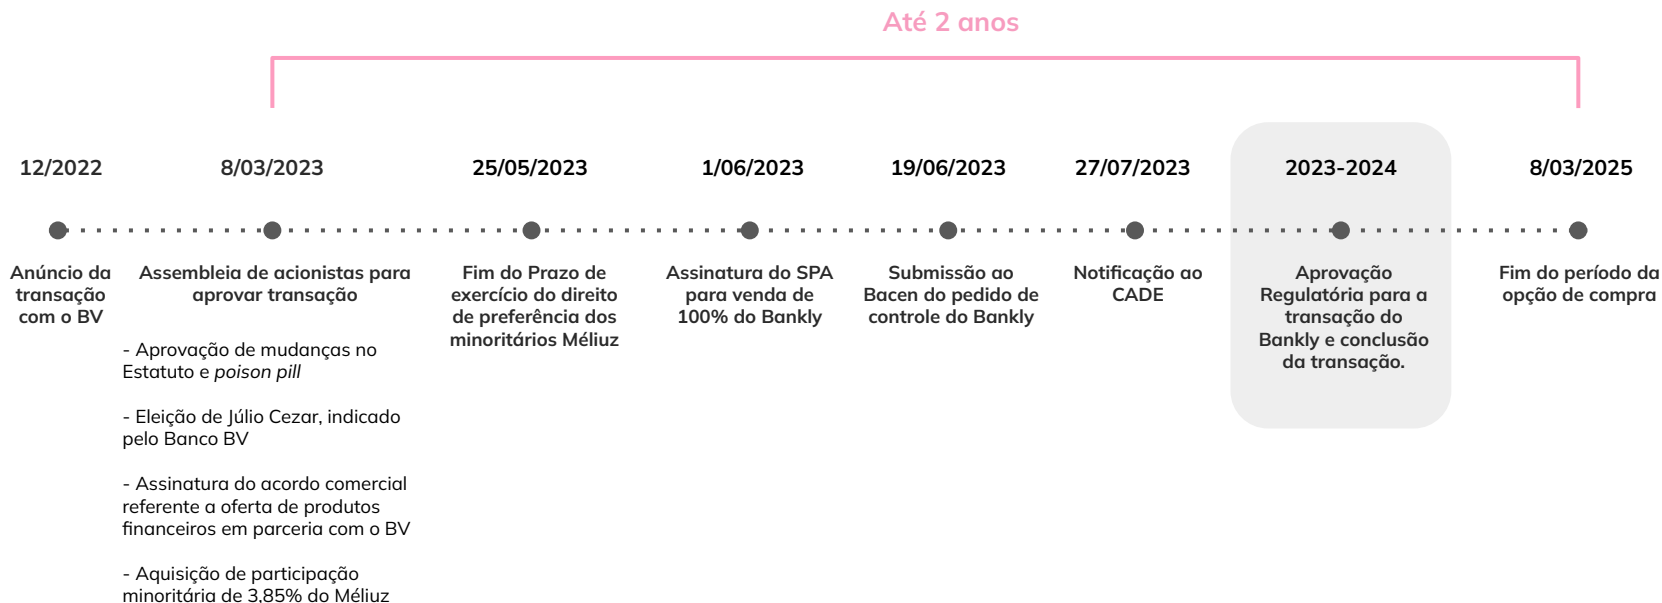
Até 2 anos

12/2022
Anúncio da transação com o BV

8/03/2023
Assembleia de acionistas para aprovar transação

- Aprovação de mudanças no Estatuto e *poison pill*

- Eleição de Júlio Cezar, indicado pelo Banco BV

- Assinatura do acordo comercial referente a oferta de produtos financeiros em parceria com o BV

- Aquisição de participação minoritária de 3,85% do Méliuz

25/05/2023
Fim do Prazo de exercício do direito de preferência dos minoritários Méliuz

1/06/2023
Assinatura do SPA para venda de 100% do Bankly

19/06/2023
Submissão ao Bacen do pedido de controle do Bankly

27/07/2023
Notificação ao CADE

2023-2024
Aprovação Regulatória para a transação do Bankly e conclusão da transação.

8/03/2025
Fim do período da opção de compra